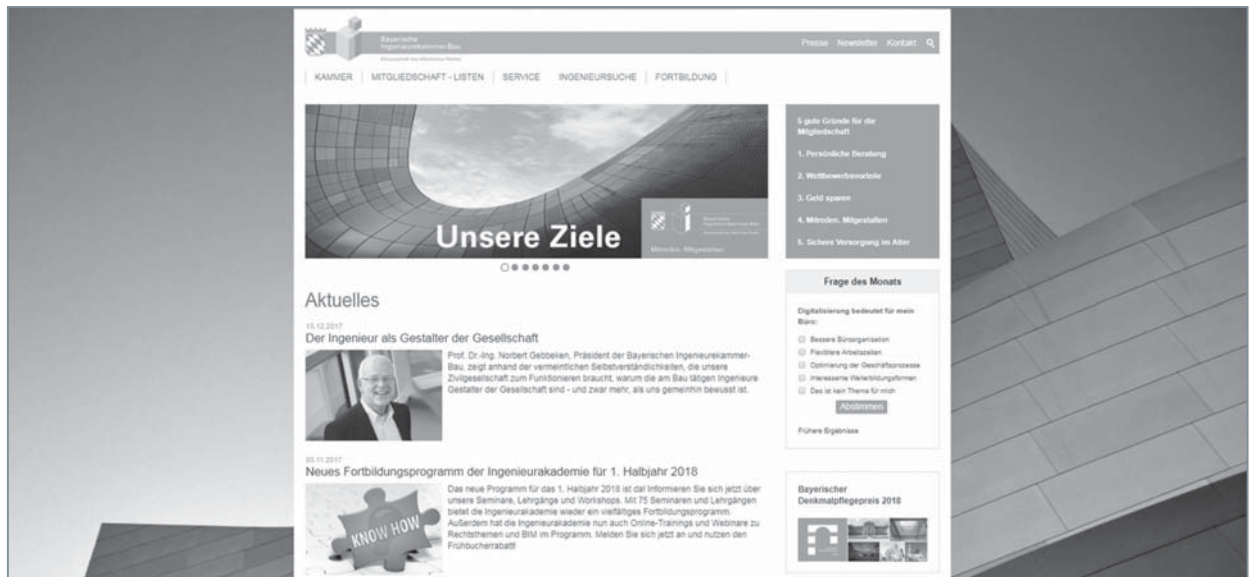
Bayerische Ingenieurekammer-Bau

Körperschaft des öffentlichen Rechts

Presse Newsletter Kontakt

KAMMER | MITGLIEDSCHAFT - LISTEN | SERVICE | INGENIEURSUCHE | FORTBILDUNG

Unsere Ziele

Bayerische Ingenieurekammer-Bau

Mitreden. Mitgestalten

5 gute Gründe für die Mitgliedschaft

1. Persönliche Beratung

2. Wettbewerbsvorteile

3. Geld sparen

4. Mitreden. Mitgestalten

5. Sichere Versorgung im Alter

Aktuelles

13.12.2017

Der Ingenieur als Gestalter der Gesellschaft

Prof. Dr.-Ing. Norbert Gebbeken, Präsident der Bayerischen Ingenieurekammer-Bau, zeigt anhand der vermeintlichen Selbstverständlichkeiten, die unsere Zivilgesellschaft zum Funktionieren braucht, warum die am Bau tätigen Ingenieure Gestalter der Gesellschaft sind - und zwar mehr, als uns gemeinhin bewusst ist.

30.11.2017

Neues Fortbildungsprogramm der Ingenieurakademie für 1. Halbjahr 2018

Das neue Programm für das 1. Halbjahr 2018 ist da! Informieren Sie sich jetzt über unsere Seminare, Lehrgänge und Workshops. Mit 75 Seminaren und Lehrgängen bietet die Ingenieurakademie wieder ein vielfältiges Fortbildungsprogramm. Außerdem hat die Ingenieurakademie nun auch Online-Trainings und Webinare zu Rechtsthemen und BIM im Programm. Melden Sie sich jetzt an und nutzen den Frühbucherrabatt!

KNOW HOW

Frage des Monats

Digitalisierung bedeutet für mein Büro:

Bessere Büroorganisation

Flexiblere Arbeitszeiten

Optimierung der Geschäftsprozesse

Interessante Weiterbildungsformen

Das ist kein Thema für mich

Abstimmen

Frühere Ergebnisse

Bayerischer Denkmalpflegepreis 2018